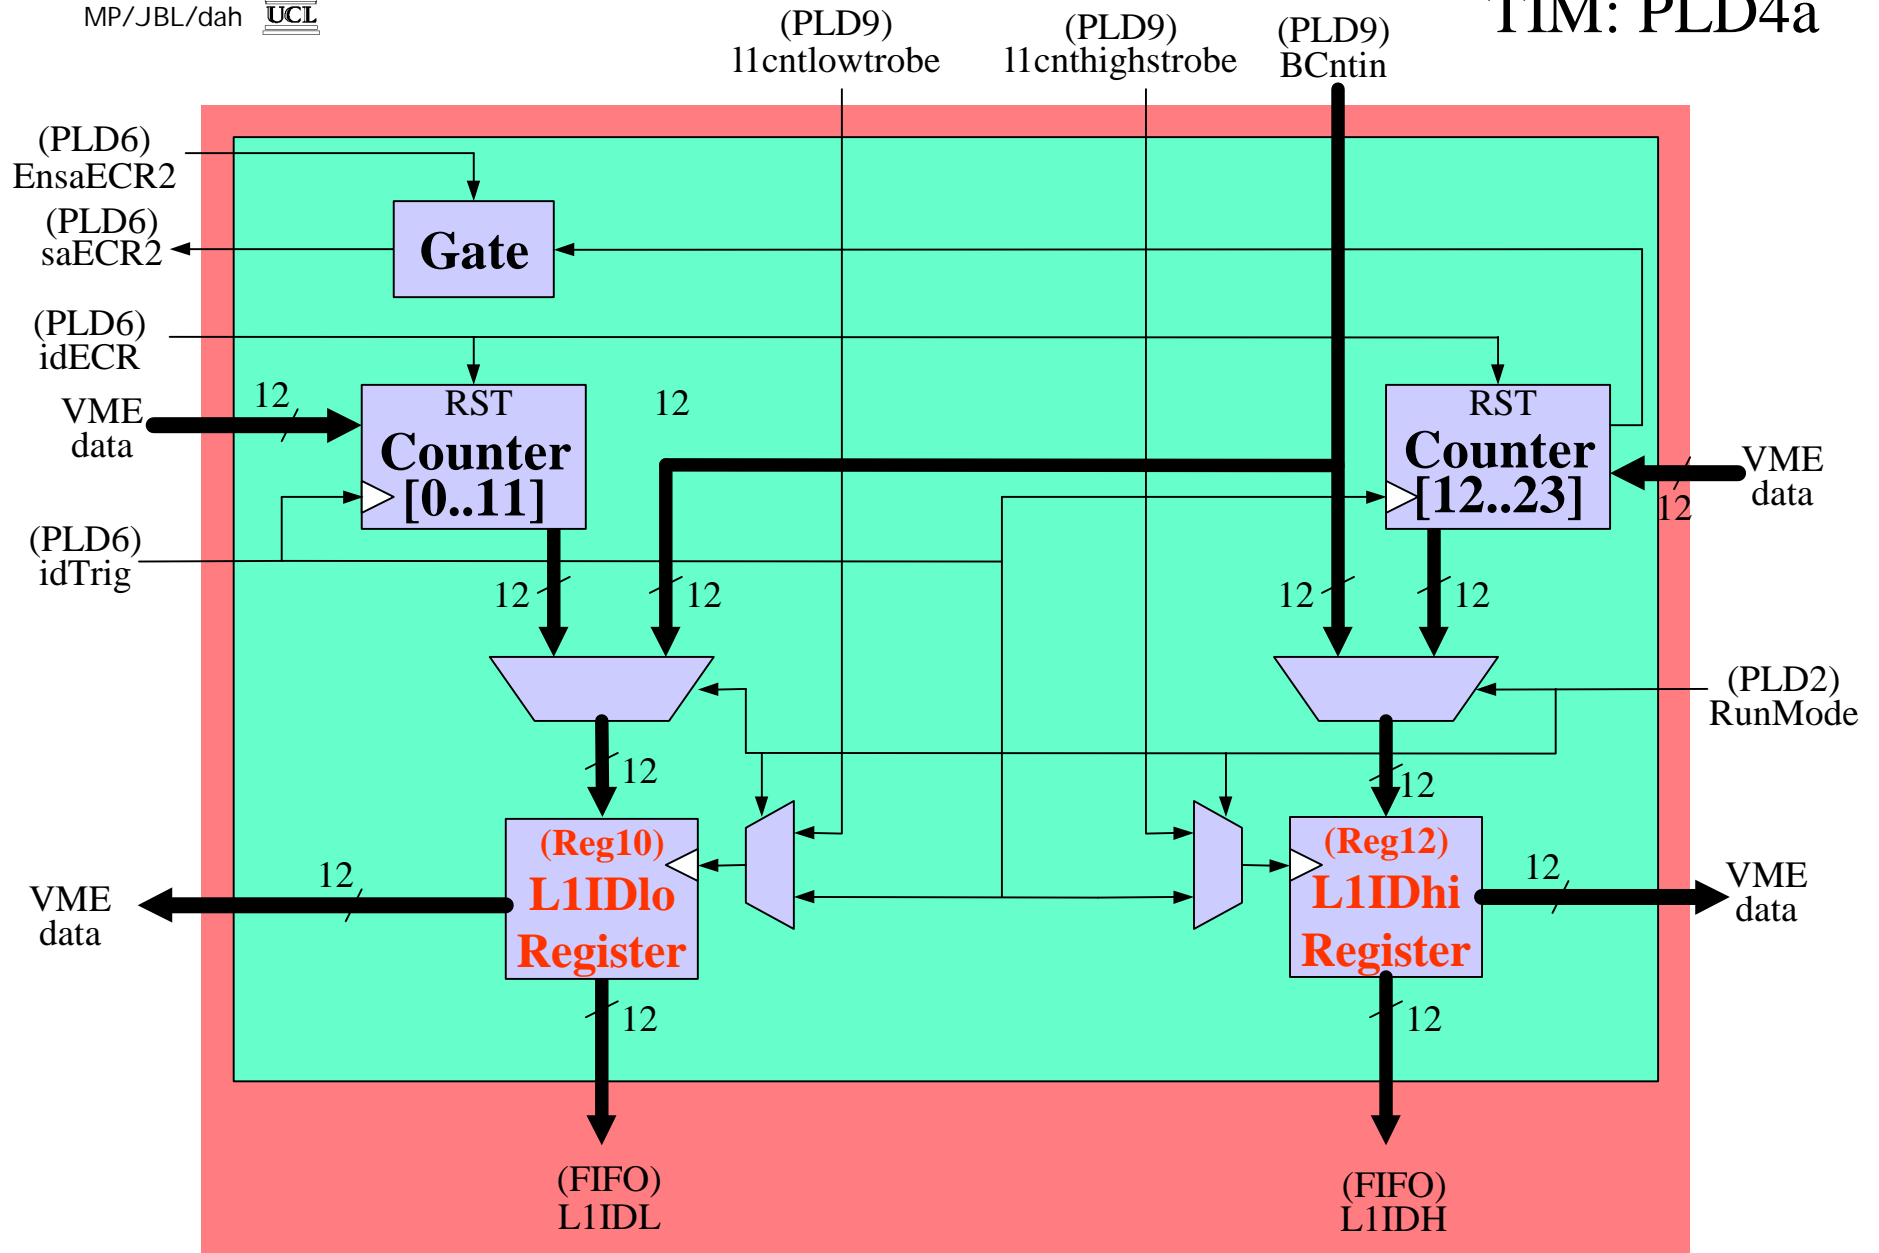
MP/JBL/dah UCL

TIM: PLD4a

(PLD9) l1cntlowtrobe

(PLD9) l1cnthighstrobe

(PLD9) BCntin

(PLD6) EnsaECR2

(PLD6) saECR2

Gate

(PLD6) idECR

VME data

12

RST
Counter
[0..11]

12

RST
Counter
[12..23]

VME data

12

(PLD6) idTrig

12

12

12

12

(PLD2) RunMode

12

12

(Reg10)
L1IDlo
Register

(Reg12)
L1IDhi
Register

VME data

12

12

VME data

12

12

(FIFO) L1IDL

(FIFO) L1IDH